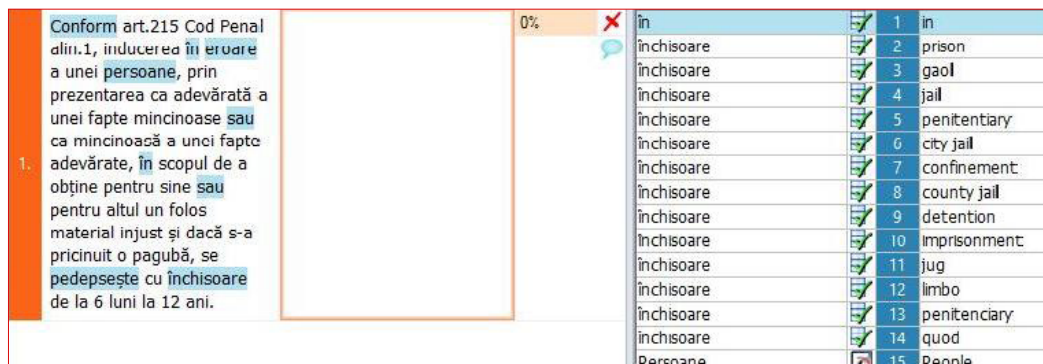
1. Conform art.215 Cod Penal alin.1, inducerea în eroare a unei persoane, prin prezentarea ca adevărată a unei fapte mincinoase sau ca mincinoasă a unei fapte adevărate, în scopul de a obține pentru sine sau pentru altul un folos material injust și dacă s-a pricinuit o pagubă, se pedepsește cu închisoare de la 6 luni la 12 ani.

0%

| | | |
|---|---|---|
| în | 1 | in |
| închisoare | 2 | prison |
| închisoare | 3 | gaol |
| închisoare | 4 | jail |
| închisoare | 5 | penitentiary |
| închisoare | 6 | city jail |
| închisoare | 7 | confinement |
| închisoare | 8 | county jail |
| închisoare | 9 | detention |
| închisoare | 10 | imprisonment |
| închisoare | 11 | jug |
| închisoare | 12 | limbo |
| închisoare | 13 | penitenciary |
| închisoare | 14 | quod |
| Persoane | 15 | People |